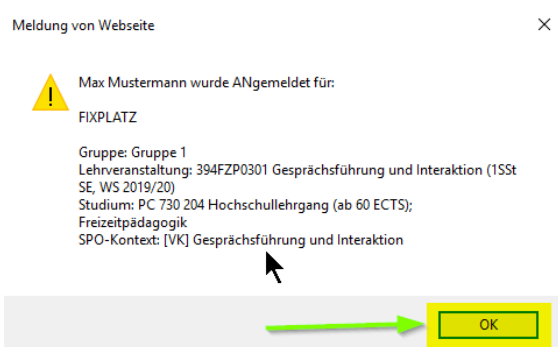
Meldung von Webseite

×

Max Mustermann wurde ANgemeldet für:

FIXPLATZ

Gruppe: Gruppe 1
Lehrveranstaltung: 394FZP0301 Gesprächsführung und Interaktion (1SSt SE, WS 2019/20)
Studium: PC 730 204 Hochschullehrgang (ab 60 ECTS); Freizeitpädagogik
SPO-Kontext: [VK] Gesprächsführung und Interaktion

OK